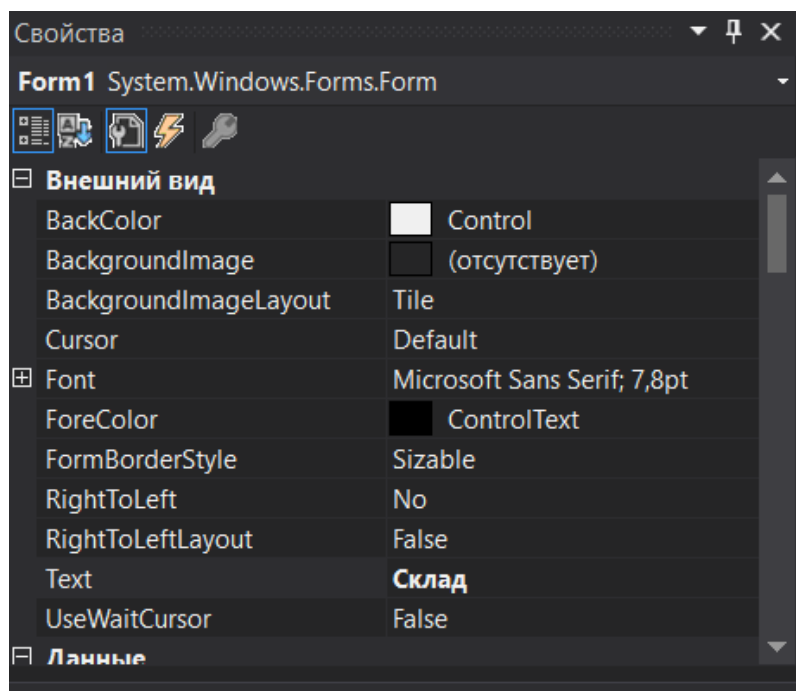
Свойства

Form1 System.Windows.Forms.Form

⊟ Внешний вид

| | |
|---|---|
| BackColor | Control |
| BackgroundImage | (отсутствует) |
| BackgroundImageLayout | Tile |
| Cursor | Default |
| ⊞ Font | Microsoft Sans Serif; 7,8pt |
| ForeColor | ControlText |
| FormBorderStyle | Sizable |
| RightToLeft | No |
| RightToLeftLayout | False |
| Text | Склад |
| UseWaitCursor | False |

⊟ Данные